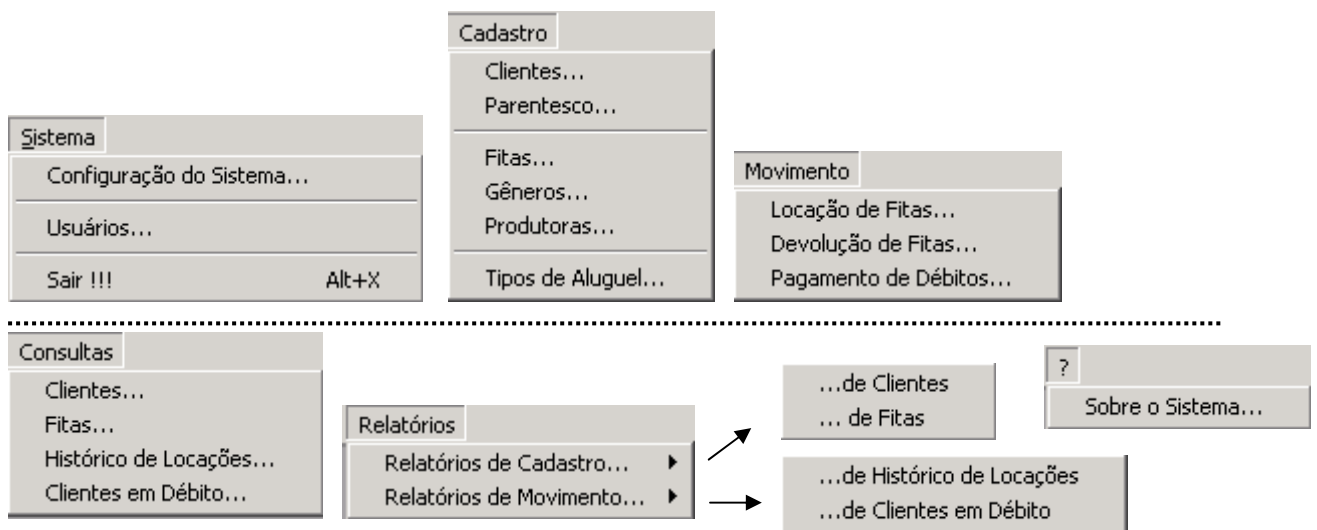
Sistema
Configuração do Sistema...
Usuários...
Sair !!! Alt+X

Cadastro
Clientes...
Parentesco...
Fitas...
Gêneros...
Produtoras...
Tipos de Aluguel...

Movimento
Locação de Fitas...
Devolução de Fitas...
Pagamento de Débitos...

Consultas
Clientes...
Fitas...
Histórico de Locações...
Clientes em Débito...

Relatórios
Relatórios de Cadastro...
Relatórios de Movimento...

...de Clientes
... de Fitas

...de Histórico de Locações
...de Clientes em Débito

?
Sobre o Sistema...